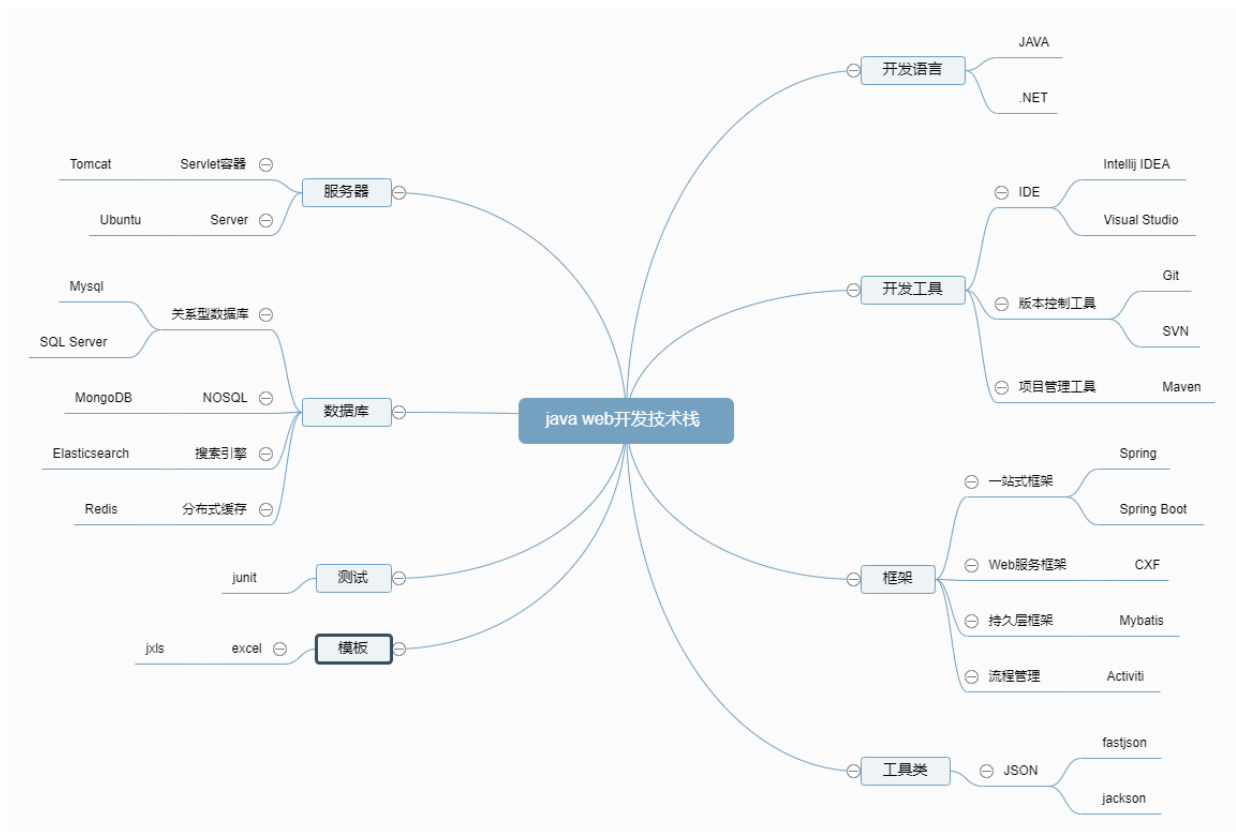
java web开发技术栈

开发语言
JAVA
.NET

开发工具
IDE
Intellij IDEA
Visual Studio
版本控制工具
Git
SVN
项目管理工具
Maven

框架
一站式框架
Spring
Spring Boot
Web服务框架
CXF
持久层框架
Mybatis
流程管理
Activiti

工具类
JSON
fastjson
jackson

服务器
Servlet容器
Tomcat
Server
Ubuntu

数据库
关系型数据库
Mysql
SQL Server
NOSQL
MongoDB
搜索引擎
Elasticsearch
分布式缓存
Redis

测试
junit

模板
excel
jxls